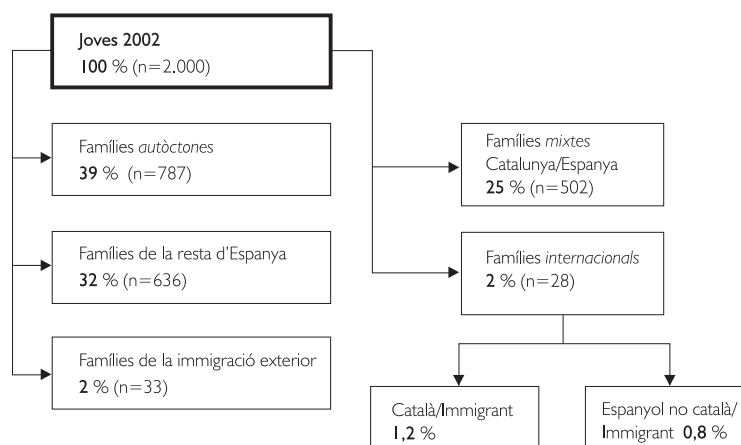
Joves 2002
100 % (n=2.000)

Famílies *autòctones*
39 % (n=787)

Famílies de la resta d'Espanya
32 % (n=636)

Famílies de la immigració exterior
2 % (n=33)

Famílies *mixtes*
Catalunya/Espanya
25 % (n=502)

Famílies *internacionals*
2 % (n=28)

Català/Immigrant
1,2 %

Espanyol no català/
Immigrant 0,8 %